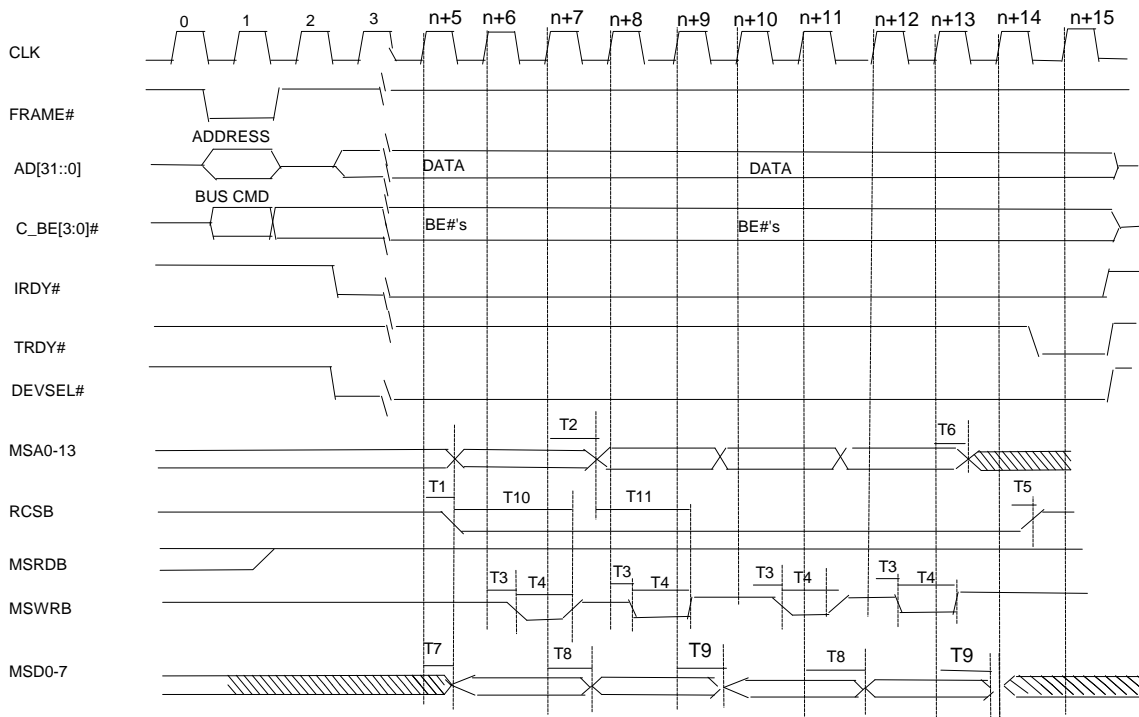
0 1 2 3 n+5 n+6 n+7 n+8 n+9 n+10 n+11 n+12 n+13 n+14 n+15

CLK

FRAME#

ADDRESS

AD[31::0]

DATA

DATA

BUS CMD

C_BE[3:0]#

BE#'s

BE#'s

IRDY#

TRDY#

DEVSEL#

MSA0-13

T2

T6

RCSB

T1

T10

T11

T5

MSRDB

MSWRB

T3 T4 T3 T4 T3 T4 T3 T4

MSD0-7

T7

T8

T9

T8

T9